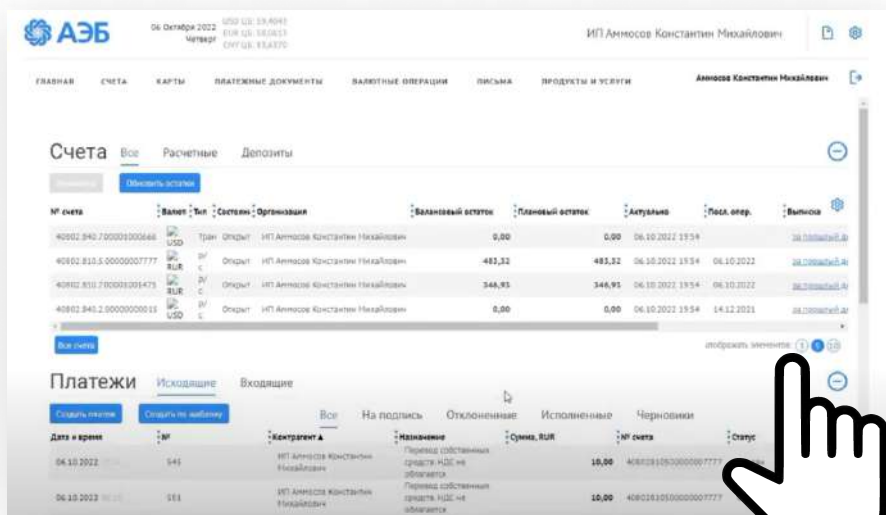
АЭБ

06 Октября 2022 Четверг

USD ЦБ: 59,4040
EUR ЦБ: 58,0653
CNY ЦБ: 8,3370

ИП Аммосов Константин Михайлович

ГЛАВНАЯ СЧЕТА КАРТЫ ПЛАТЕЖНЫЕ ДОКУМЕНТЫ ВАЛЮТНЫЕ ОПЕРАЦИИ ПИСЬМА ПРОДУКТЫ И УСЛУГИ

Аммосов Константин Михайлович

Счета Все Расчетные Депозиты

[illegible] Обновить остатки

| № счета | Валют | Тип | Состоян | Организация | Балансовый остаток | Плановый остаток | Актуально | Посл. опер. | Выписка |
|---|---|---|---|---|---|---|---|---|---|
| 40802.840.7000010006661 | USD | Тран | Открыт | ИП Аммосов Константин Михайлович | 0,00 | 0,00 | 06.10.2022 15:54 | | за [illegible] |
| 40802.810.5.00000007777 | RUR | Р/С | Открыт | ИП Аммосов Константин Михайлович | 483,32 | 483,32 | 06.10.2022 15:54 | 06.10.2022 | за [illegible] |
| 40802.810.7000010014751 | RUR | Р/С | Открыт | ИП Аммосов Константин Михайлович | 346,95 | 346,95 | 06.10.2022 15:54 | 06.10.2022 | за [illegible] |
| 40802.840.2.00000000015 | USD | Р/С | Открыт | ИП Аммосов Константин Михайлович | 0,00 | 0,00 | 06.10.2022 15:54 | 14.12.2021 | за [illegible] |

Все счета

отображать элементы: 5 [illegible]

Платежи Исходящие Входящие

Создать платеж Создать по шаблону

Все На подпись Отклоненные Исполненные Черновики

| Дата и время | № | Контрагент ▲ | Назначение | Сумма, RUR | № счета | Статус |
|---|---|---|---|---|---|---|
| 06.10.2022 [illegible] | 545 | ИП Аммосов Константин Михайлович | Перевод собственных средств НДС не облагается | 10,00 | 40802810500000007777 | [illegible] |
| 06.10.2022 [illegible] | 151 | ИП Аммосов Константин Михайлович | Перевод собственных средств НДС не облагается | 10,00 | 40802810500000007777 | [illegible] |